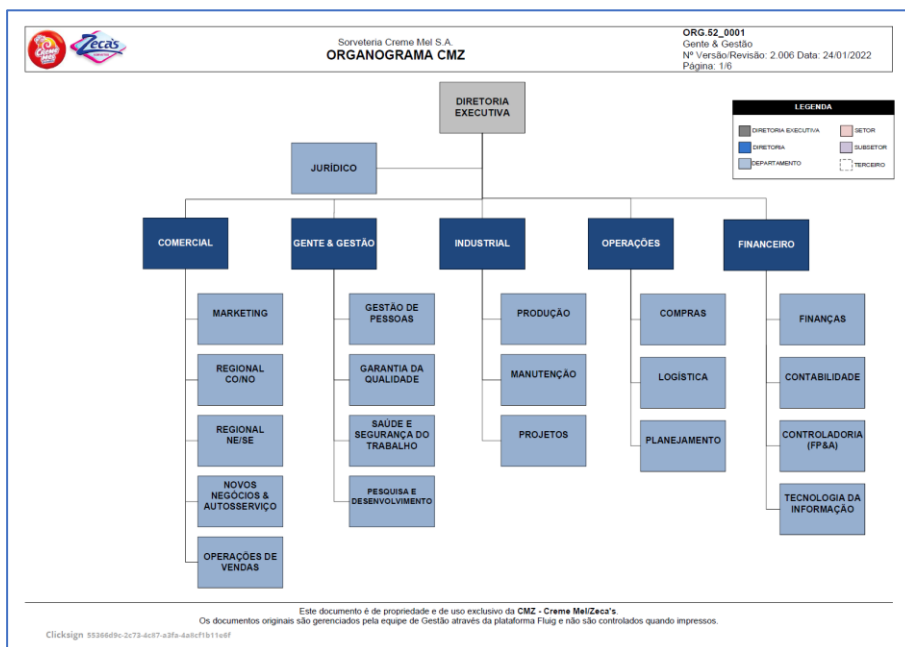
Creme Mel Zeca's

Sorveteria Creme Mel S.A.
ORGANOGRAMA CMZ

ORG.52_0001
Gente & Gestão
Nº Versão/Revisão: 2.006 Data: 24/01/2022
Página: 1/6

LEGENDA
DIRETORIA EXECUTIVA
SETOR
DIRETORIA
SUBSETOR
DEPARTAMENTO
TERCEIRO

DIRETORIA EXECUTIVA

JURÍDICO

COMERCIAL
MARKETING
REGIONAL CO/NO
REGIONAL NE/SE
NOVOS NEGÓCIOS & AUTOSSERVIÇO
OPERAÇÕES DE VENDAS

GENTE & GESTÃO
GESTÃO DE PESSOAS
GARANTIA DA QUALIDADE
SAÚDE E SEGURANÇA DO TRABALHO
PESQUISA E DESENVOLVIMENTO

INDUSTRIAL
PRODUÇÃO
MANUTENÇÃO
PROJETOS

OPERAÇÕES
COMPRAS
LOGÍSTICA
PLANEJAMENTO

FINANCEIRO
FINANÇAS
CONTABILIDADE
CONTROLADORIA (FP&A)
TECNOLOGIA DA INFORMAÇÃO

Este documento é de propriedade e de uso exclusivo da CMZ - Creme Mel/Zeca's.
Os documentos originais são gerenciados pela equipe de Gestão através da plataforma Fluig e não são controlados quando impressos.

Clicksign 55386d9c-2c73-4c67-a3fa-4a9cf1b11e8f